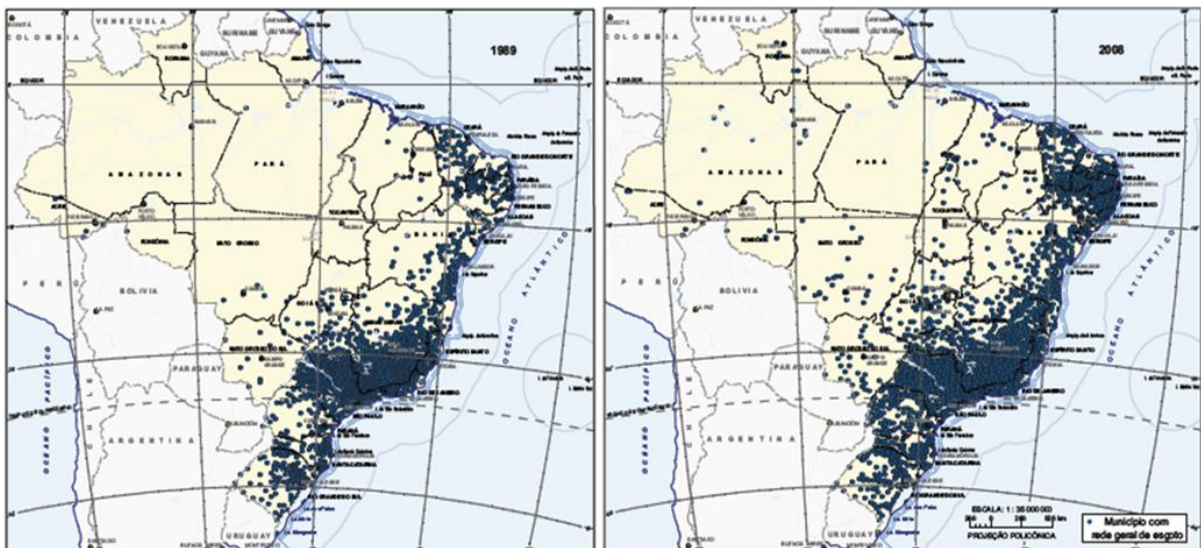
VENEZUELA
COLOMBIA
SURINAME
GUIANA
1989
EQUADOR
AMAZONAS
PARÁ
PERU
BOLIVIA
PARAGUAY
ARGENTINA
URUGUAY
OCEANO PACÍFICO
OCEANO ATLÂNTICO
RIO GRANDE DO NORTE
PARAÍBA
PERNAMBUCO
ALAGOAS
SERGIPE
BAHIA
GOIÁS
MATO GROSSO
MATO GROSSO DO SUL
ESPÍRITO SANTO
RIO DE JANEIRO
SÃO PAULO
PARANÁ
SANTA CATARINA
RIO GRANDE DO SUL
RONDÔNIA
TOCANTINS
MARANHÃO
CEARÁ
ACRE

VENEZUELA
COLOMBIA
SURINAME
GUIANA
2008
EQUADOR
AMAZONAS
PARÁ
PERU
BOLIVIA
PARAGUAY
ARGENTINA
URUGUAY
OCEANO PACÍFICO
OCEANO ATLÂNTICO
RIO GRANDE DO NORTE
PARAÍBA
PERNAMBUCO
ALAGOAS
SERGIPE
RONDÔNIA
MATO GROSSO
RIO DE JANEIRO
SÃO PAULO
PARANÁ
SANTA CATARINA
RIO GRANDE DO SUL
ESCALA: 1 : 36 000 000
PROJEÇÃO POLICÔNICA
Município com rede geral de esgoto